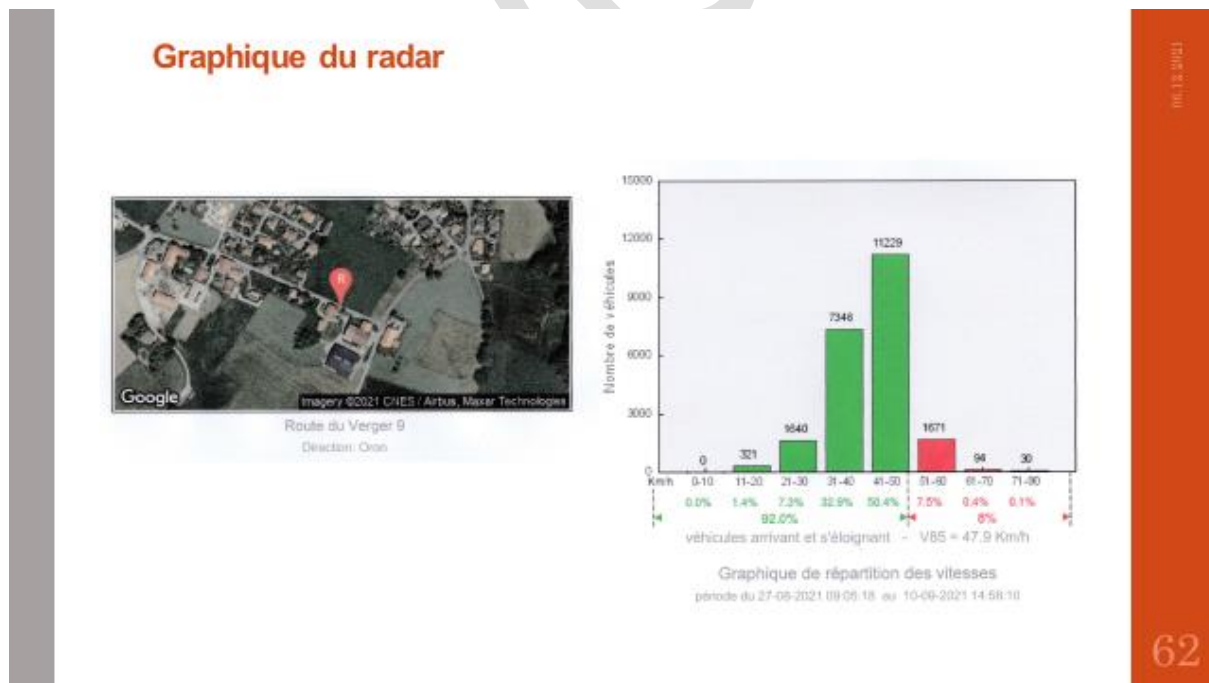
Graphique du radar

06.12.2021

R

Google

Imagery ©2021 CNES / Airbus, Maxar Technologies

Route du Verger 9

Direction: Oron

15000

12000

9000

6000

3000

0

Nombre de véhicules

0

321

1640

7346

11229

1671

94

30

Km/h

0-10

11-20

21-30

31-40

41-50

51-60

61-70

71-80

0.0%

1.4%

7.3%

32.9%

50.4%

7.5%

0.4%

0.1%

92.0%

8%

véhicules arrivant et s'éloignant - V85 = 47.9 Km/h

Graphique de répartition des vitesses

période du 27-08-2021 09:05:18 au 10-09-2021 14:58:10

62